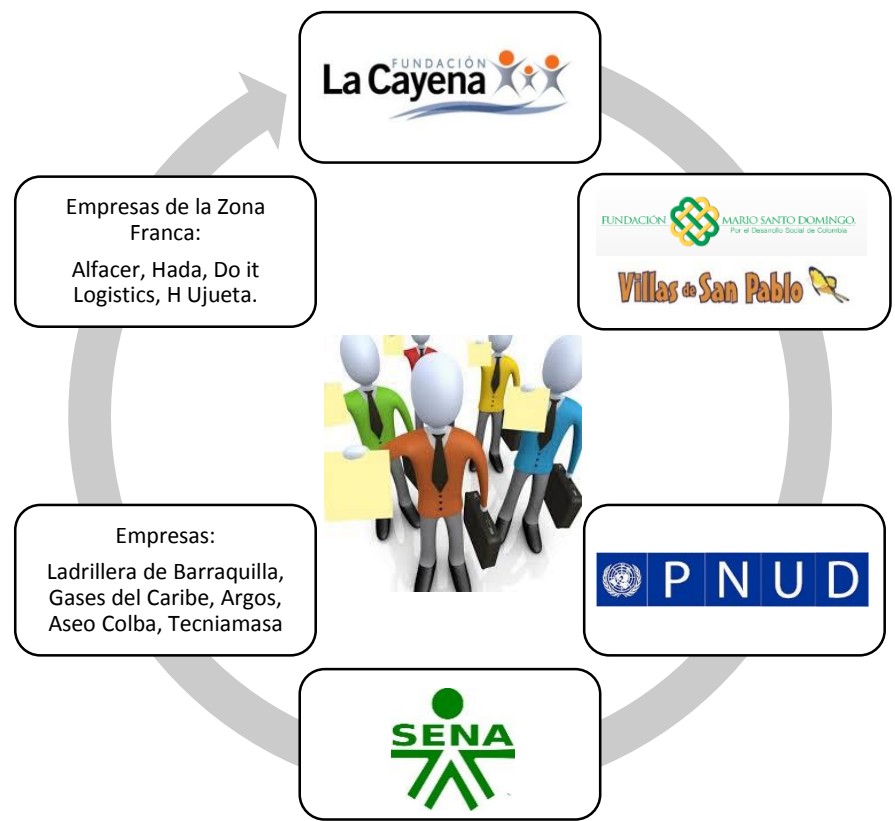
FUNDACIÓN
La Cayena

FUNDACIÓN MARIO SANTO DOMINGO.
Por el Desarrollo Social de Colombia

Villas de San Pablo

PNUD

SENA

Empresas:

Ladrillera de Barraquilla, Gases del Caribe, Argos, Aseo Colba, Tecniamasa

Empresas de la Zona Franca:

Alfacer, Hada, Do it Logistics, H Ujueta.